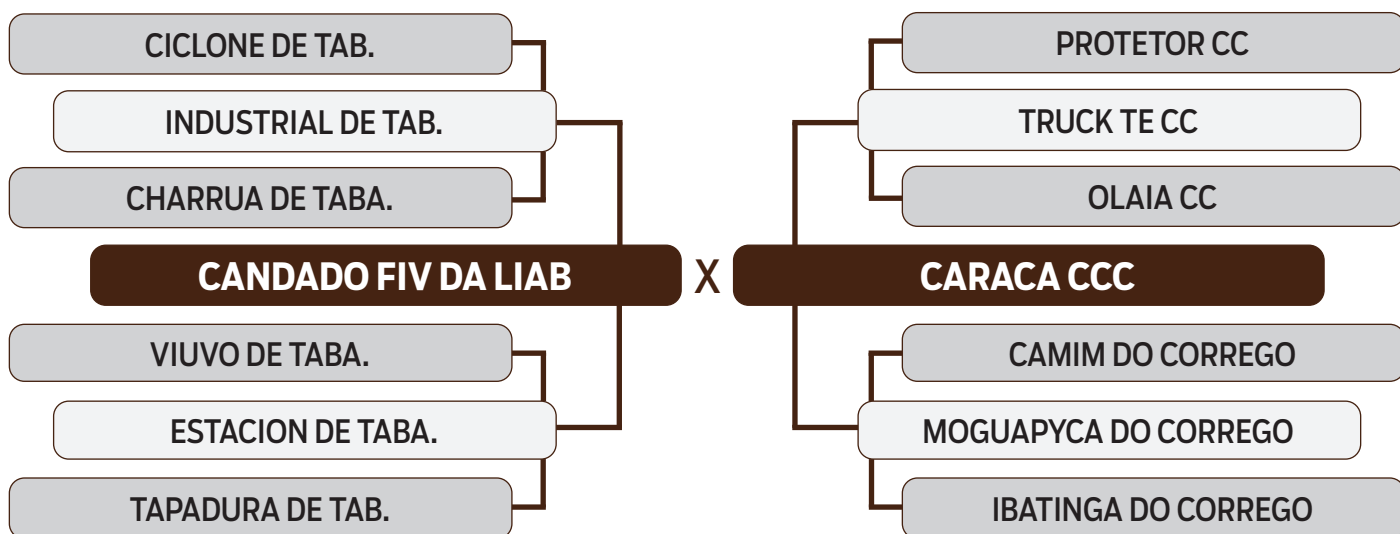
CICLONE DE TAB.

INDUSTRIAL DE TAB.

CHARRUA DE TABA.

CANDADO FIV DA LIAB

VIUVO DE TABA.

ESTACION DE TABA.

TAPADURA DE TAB.

X

PROTETOR CC

TRUCK TE CC

OLAIA CC

CARACA CCC

CAMIM DO CORREGO

MOGUAPYCA DO CORREGO

IBATINGA DO CORREGO